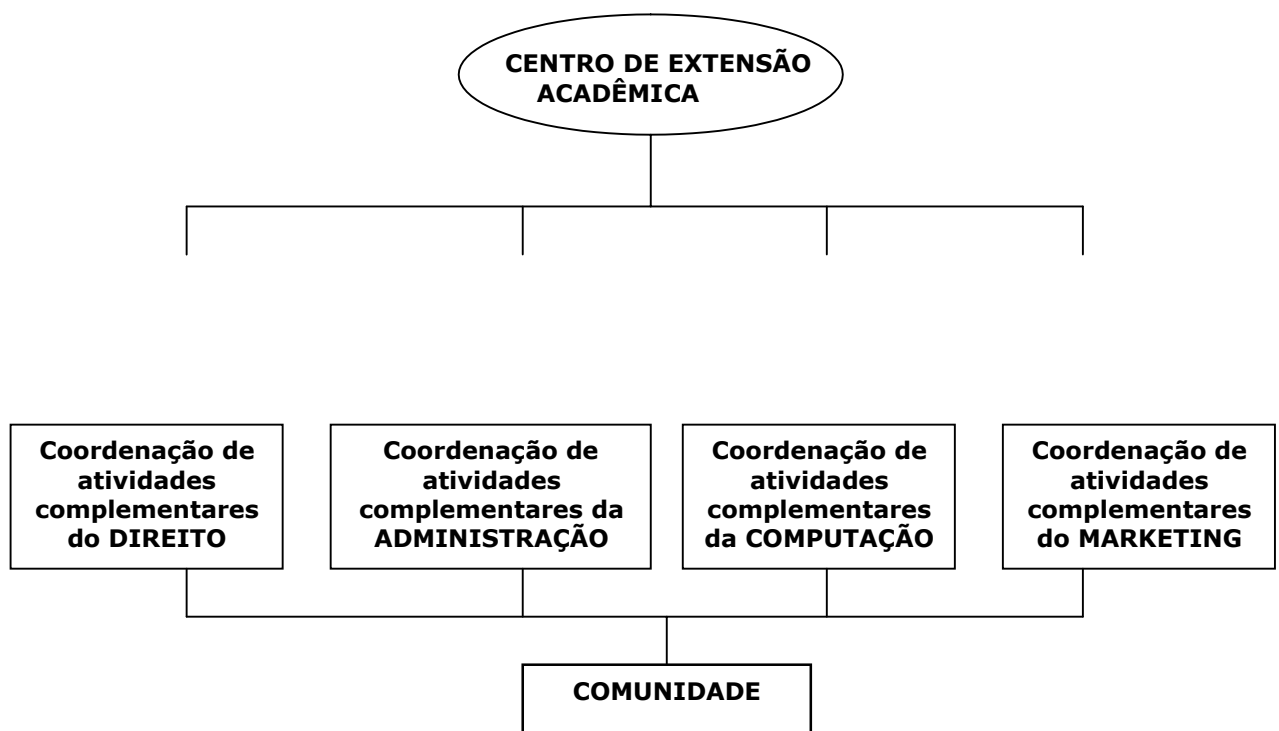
CENTRO DE EXTENSÃO ACADÊMICA

Coordenação de atividades complementares do DIREITO

Coordenação de atividades complementares da ADMINISTRAÇÃO

Coordenação de atividades complementares da COMPUTAÇÃO

Coordenação de atividades complementares do MARKETING

COMUNIDADE